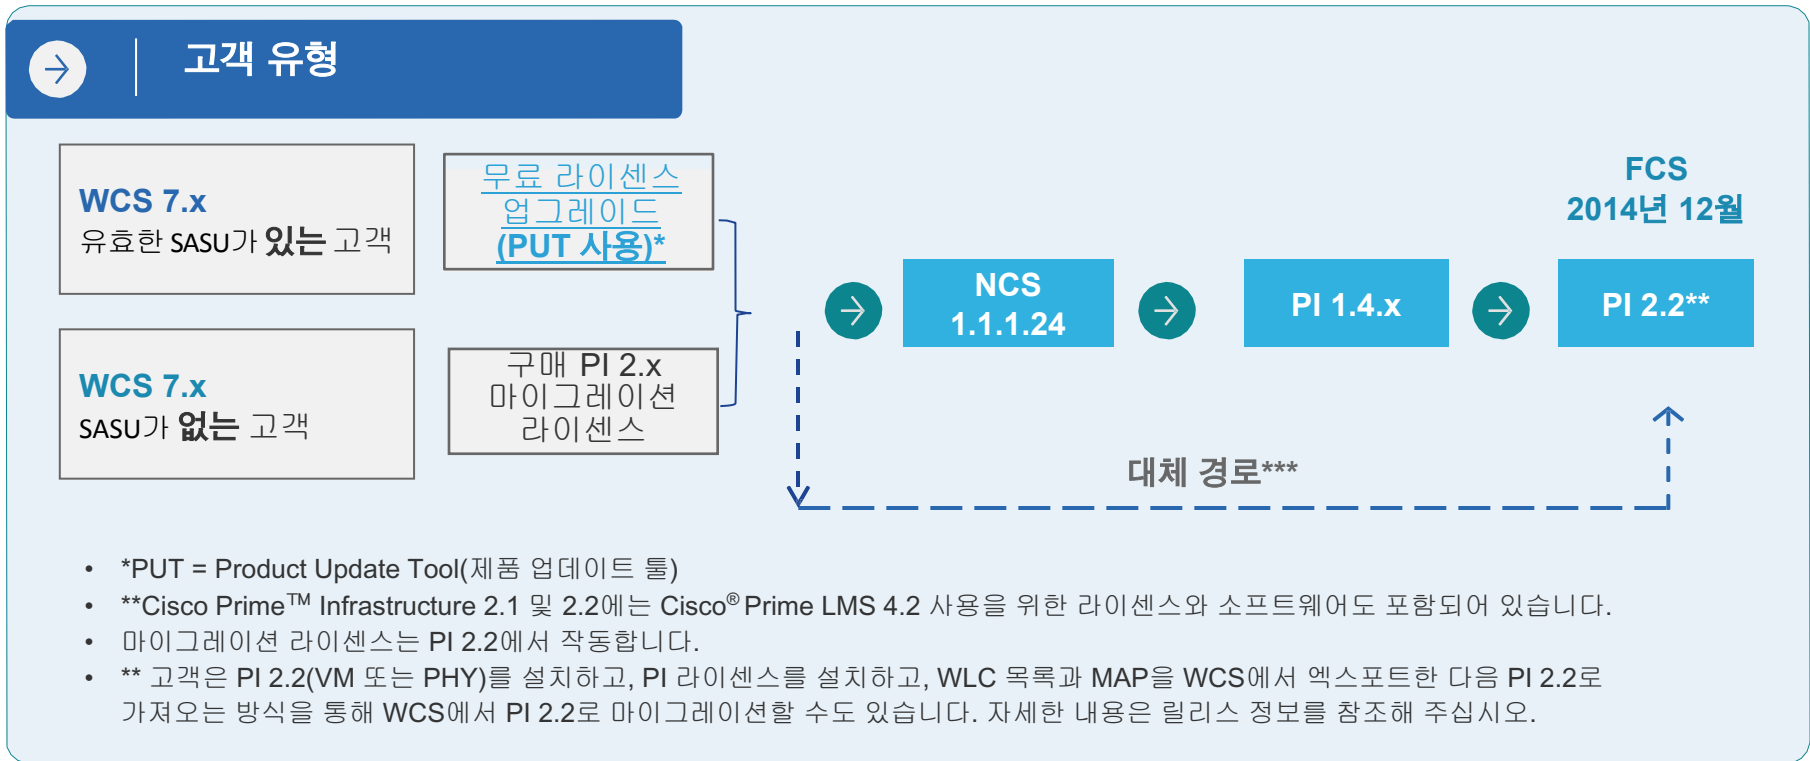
고객 유형

WCS 7.x
유효한 SASU가 있는 고객

무료 라이센스 업그레이드 (PUT 사용)*

WCS 7.x
SASU가 없는 고객

구매 PI 2.x 마이그레이션 라이센스

FCS
2014년 12월

NCS 1.1.1.24

PI 1.4.x

PI 2.2**

대체 경로***

- *PUT = Product Update Tool(제품 업데이트 툴)
- **Cisco Prime$^{TM}$ Infrastructure 2.1 및 2.2에는 Cisco$^{®}$ Prime LMS 4.2 사용을 위한 라이센스와 소프트웨어도 포함되어 있습니다.
- 마이그레이션 라이센스는 PI 2.2에서 작동합니다.
- ** 고객은 PI 2.2(VM 또는 PHY)를 설치하고, PI 라이센스를 설치하고, WLC 목록과 MAP을 WCS에서 엑스포트한 다음 PI 2.2로 가져오는 방식을 통해 WCS에서 PI 2.2로 마이그레이션할 수도 있습니다. 자세한 내용은 릴리스 정보를 참조해 주십시오.